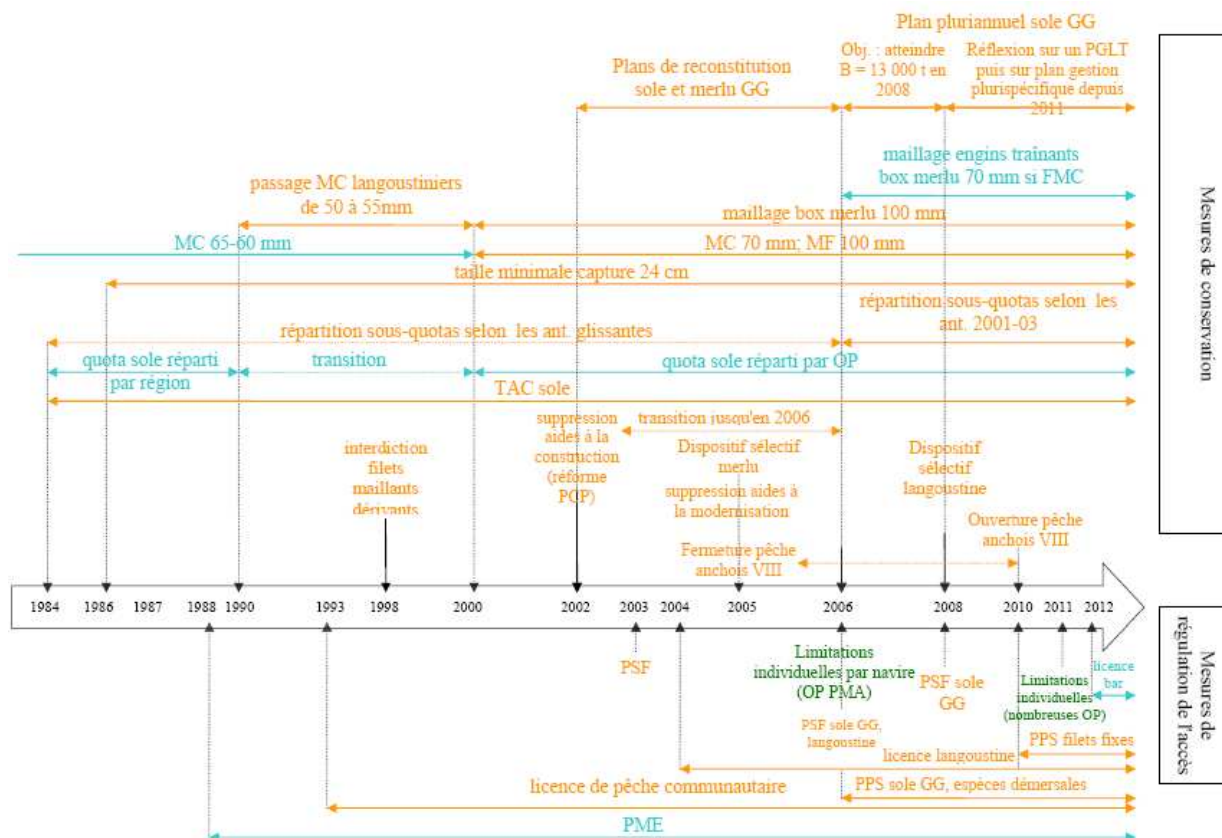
Plan pluriannuel sole GG

Obj. : atteindre B = 13 000 t en 2008

Réflexion sur un PGLT puis sur plan gestion plurispécifique depuis 2011

Plans de reconstitution sole et merlu GG

maillage engins trainants box merlu 70 mm si FMC

passage MC langoustiniers de 50 à 55mm

maillage box merlu 100 mm

MC 65-60 mm

MC 70 mm; MF 100 mm

taille minimale capture 24 cm

répartition sous-quotas selon les ant. 2001-03

répartition sous-quotas selon les ant. glissantes

quota sole réparti par région

transition

quota sole réparti par OP

TAC sole

suppression aides à la construction (réforme PCP)

transition jusqu'en 2006

Dispositif sélectif merlu

suppression aides à la modernisation

interdiction filets maillants dérivants

Dispositif sélectif langoustine

Ouverture pêche anchois VIII

Fermeture pêche anchois VIII

Mesures de conservation

1984 1986 1987 1988 1990 1993 1998 2000 2002 2003 2004 2005 2006 2008 2010 2011 2012

Mesures de régulation de l'accès

PSF

Limitations individuelles par navire (OP PMA)

PSF sole GG

Limitations individuelles (nombreuses OP)

licence bar

PSF sole GG, langoustine

PPS filets fixes

licence langoustine

licence de pêche communautaire

PPS sole GG, espèces démersales

PME